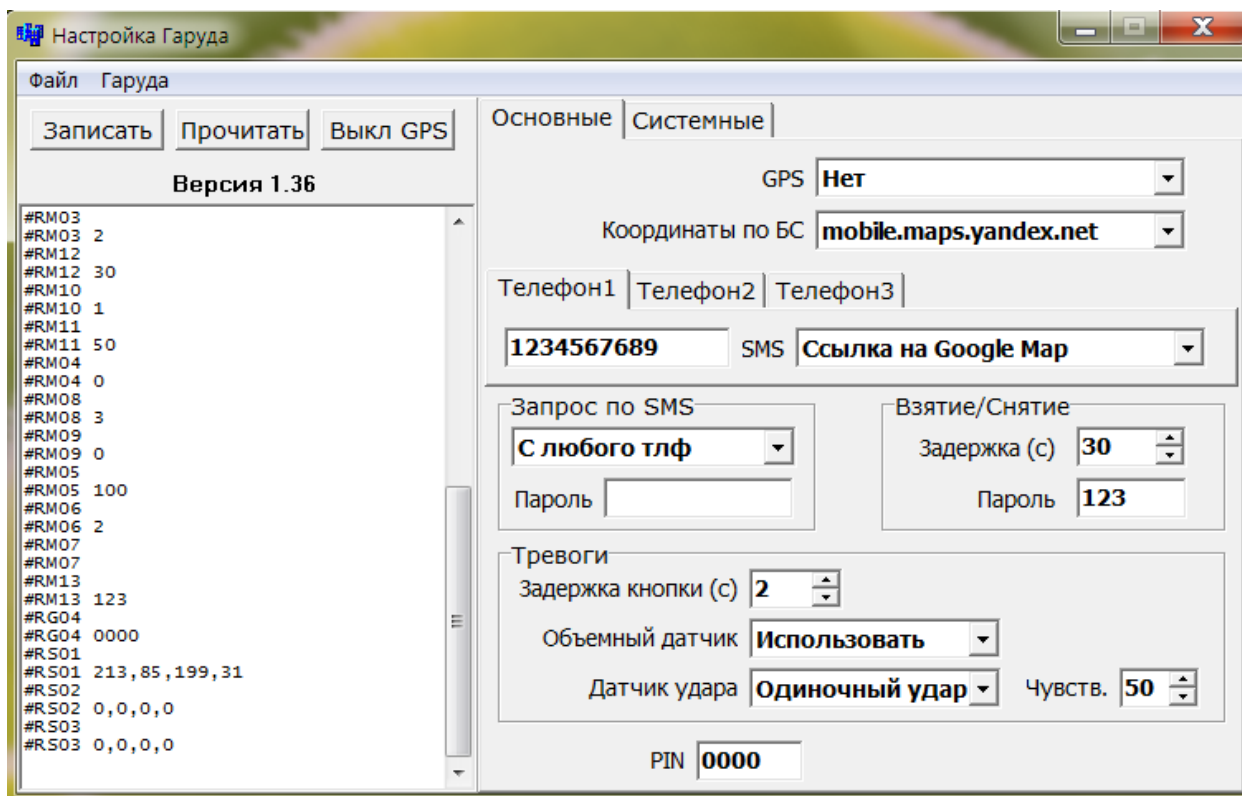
Настройка Гаруда

Файл Гаруда

Записать Прочитать Выкл GPS

Версия 1.36

#RM03
#RM03 2
#RM12
#RM12 30
#RM10
#RM10 1
#RM11
#RM11 50
#RM04
#RM04 0
#RM08
#RM08 3
#RM09
#RM09 0
#RM05
#RM05 100
#RM06
#RM06 2
#RM07
#RM07
#RM13
#RM13 123
#RG04
#RG04 0000
#RS01
#RS01 213,85,199,31
#RS02
#RS02 0,0,0,0
#RS03
#RS03 0,0,0,0

Основные Системные

GPS Нет

Координаты по БС mobile.maps.yandex.net

Телефон1 Телефон2 Телефон3

1234567689 SMS Ссылка на Google Map

Запрос по SMS
С любого тлф
Пароль

Взятие/Снятие
Задержка (с) 30
Пароль 123

Тревоги
Задержка кнопки (с) 2
Объемный датчик Использовать
Датчик удара Одиночный удар Чувств. 50

PIN 0000